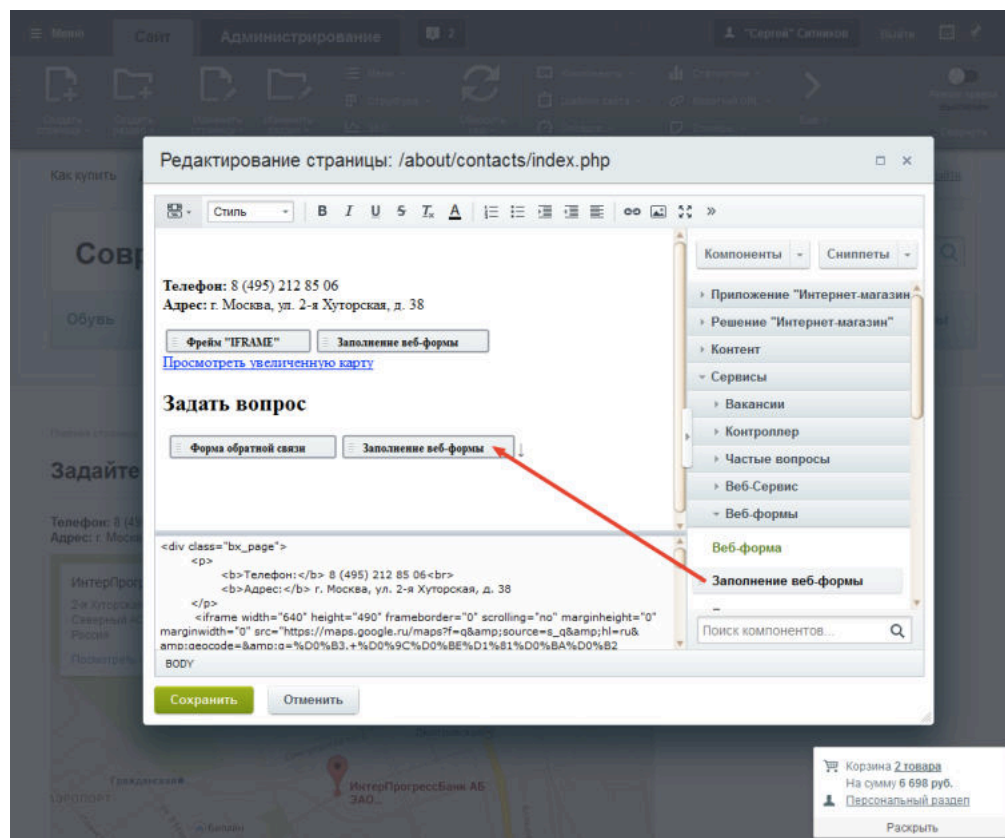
Меню Сайт Администрирование 2 "Сергей" Ситников Выйти

Как купить

Сов

Обувь

Задайте

Телефон: 8 (4
Адрес: г. Моск

ИнтерПрогр

Редактирование страницы: /about/contacts/index.php

Стиль B I U S $T_x$ A »

Телефон: 8 (495) 212 85 06
Адрес: г. Москва, ул. 2-я Хуторская, д. 38

Фрейм "IFRAME" Заполнение веб-формы
Просмотреть увеличенную карту

Задать вопрос

Форма обратной связи Заполнение веб-формы

<div class="bx_page">
<p>
<b>Телефон:</b> 8 (495) 212 85 06<br>
<b>Адрес:</b> г. Москва, ул. 2-я Хуторская, д. 38
</p>
<iframe width="640" height="490" frameborder="0" scrolling="no" marginheight="0" marginwidth="0" src="https://maps.google.ru/maps?f=q&amp;source=s_q&amp;hl=ru&amp;geocode=&amp;q=%D0%B3.+%D0%9C%D0%BE%D1%81%D0%BA%D0%B2

BODY

Компоненты Сниппеты
Приложение "Интернет-магазин
Решение "Интернет-магазин"
Контент
Сервисы
Вакансии
Контроллер
Частые вопросы
Веб-Сервис
Веб-формы
Веб-форма
Заполнение веб-формы

Поиск компонентов...

Сохранить Отменить

ИнтерПрогрессБанк АБ ЗАО...

Корзина 2 товара
На сумму 6 698 руб.
Персональный раздел
Раскрыть